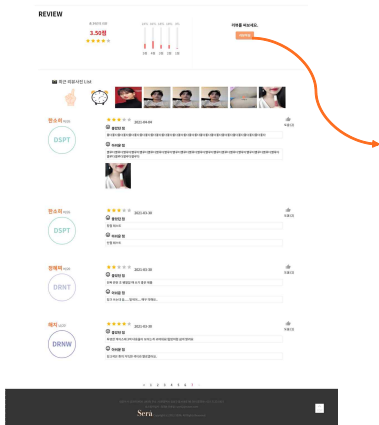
REVIEW

3.50점

리뷰를 써보세요.

최근 리뷰사진 List

한소미

DSPT

2022.03.30

좋았던 점

아쉬운 점

한소미

DSPT

2022.03.30

좋았던 점

아쉬운 점

정해리

DRNT

2022.03.30

좋았던 점

아쉬운 점

해리

DRNW

2022.03.30

좋았던 점

아쉬운 점

Sera